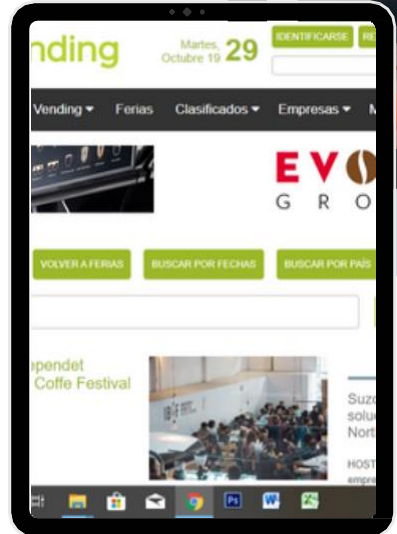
nding

Martes, Octubre 19 29

IDENTIFICARSE RE

Vending ▾ Ferias Clasificados ▾ Empresas ▾ M

E V O
G R O

VOLVER A FERIAS BUSCAR POR FECHAS BUSCAR POR PAÍS

pendet
Coffe Festival

Suzo
solu
Nort

HOST
empr